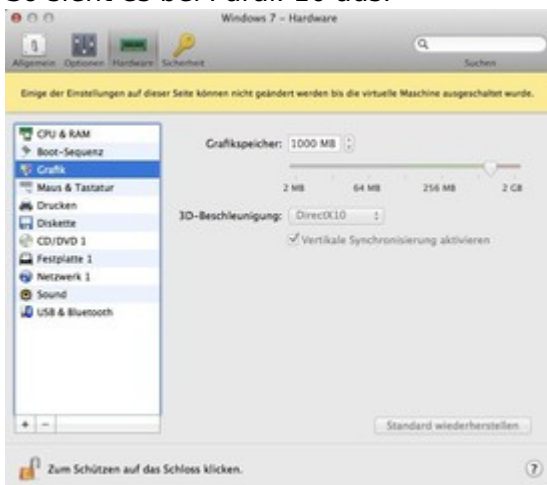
So sieht es bei Paralll 10 aus.

Windows 7 – Hardware

Allgemein Optionen Hardware Sicherheit

Suchen

Einige der Einstellungen auf dieser Seite können nicht geändert werden bis die virtuelle Maschine ausgeschaltet wurde.

CPU & RAM
Boot-Sequenz
Grafik
Maus & Tastatur
Drucken
Diskette
CD/DVD 1
Festplatte 1
Netzwerk 1
Sound
USB & Bluetooth

+ −

Grafikspeicher: 1000 MB

2 MB 64 MB 256 MB 2 GB

3D-Beschleunigung: DirectX10

Vertikale Synchronisierung aktivieren

Standard wiederherstellen

Zum Schützen auf das Schloss klicken.

?